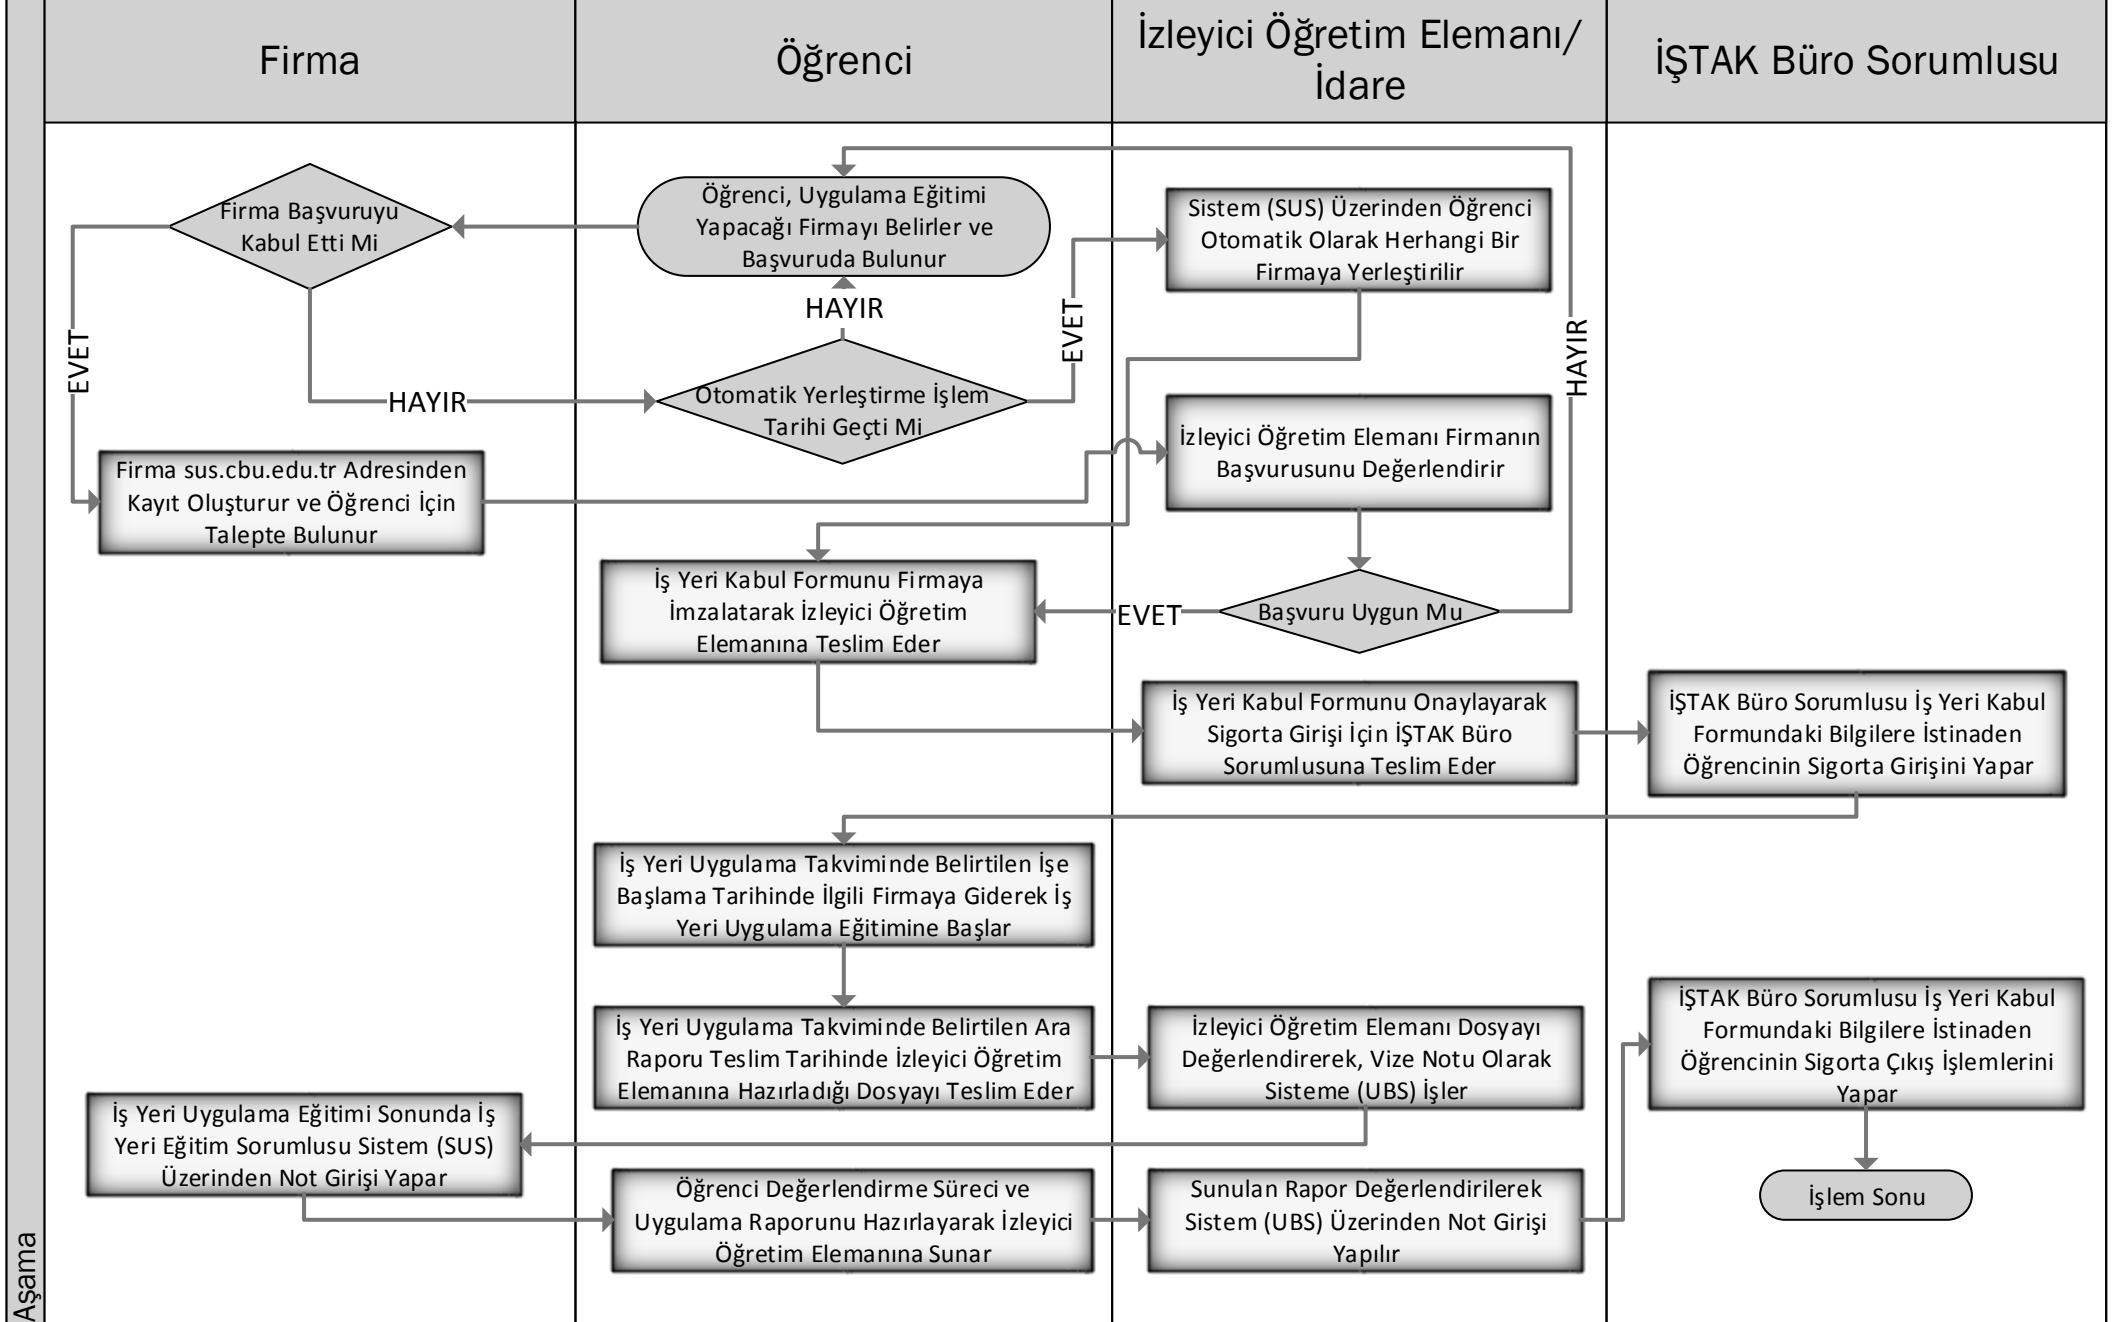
Firma

Öğrenci

İzleyici Öğretim Elemanı/ İdare

İŞTAK Büro Sorumlusu

Öğrenci, Uygulama Eğitimi Yapacağı Firmayı Belirler ve Başvuruda Bulunur

Firma Başvuruyu Kabul Etti Mi

Sistem (SUS) Üzerinden Öğrenci Otomatik Olarak Herhangi Bir Firmaya Yerleştirilir

HAYIR

EVET

EVET

HAYIR

HAYIR

Otomatik Yerleştirme İşlem Tarihi Geçti Mi

İzleyici Öğretim Elemanı Firmanın Başvurusunu Değerlendirir

Firma sus.cbu.edu.tr Adresinden Kayıt Oluşturur ve Öğrenci İçin Talepte Bulunur

İş Yeri Kabul Formunu Firmaya İmzalatarak İzleyici Öğretim Elemanına Teslim Eder

EVET

Başvuru Uygun Mu

İş Yeri Kabul Formunu Onaylayarak Sigorta Girişi İçin İŞTAK Büro Sorumlusuna Teslim Eder

İŞTAK Büro Sorumlusu İş Yeri Kabul Formundaki Bilgilere İstinaden Öğrencinin Sigorta Girişini Yapar

İş Yeri Uygulama Takviminde Belirtilen İşe Başlama Tarihinde İlgili Firmaya Giderek İş Yeri Uygulama Eğitimine Başlar

İş Yeri Uygulama Takviminde Belirtilen Ara Raporu Teslim Tarihinde İzleyici Öğretim Elemanına Hazırladığı Dosyayı Teslim Eder

İzleyici Öğretim Elemanı Dosyayı Değerlendirerek, Vize Notu Olarak Sisteme (UBS) İşler

İŞTAK Büro Sorumlusu İş Yeri Kabul Formundaki Bilgilere İstinaden Öğrencinin Sigorta Çıkış İşlemlerini Yapar

İş Yeri Uygulama Eğitimi Sonunda İş Yeri Eğitim Sorumlusu Sistem (SUS) Üzerinden Not Girişi Yapar

Öğrenci Değerlendirme Süreci ve Uygulama Raporunu Hazırlayarak İzleyici Öğretim Elemanına Sunar

Sunulan Rapor Değerlendirilerek Sistem (UBS) Üzerinden Not Girişi Yapılır

İşlem Sonu

Aşama